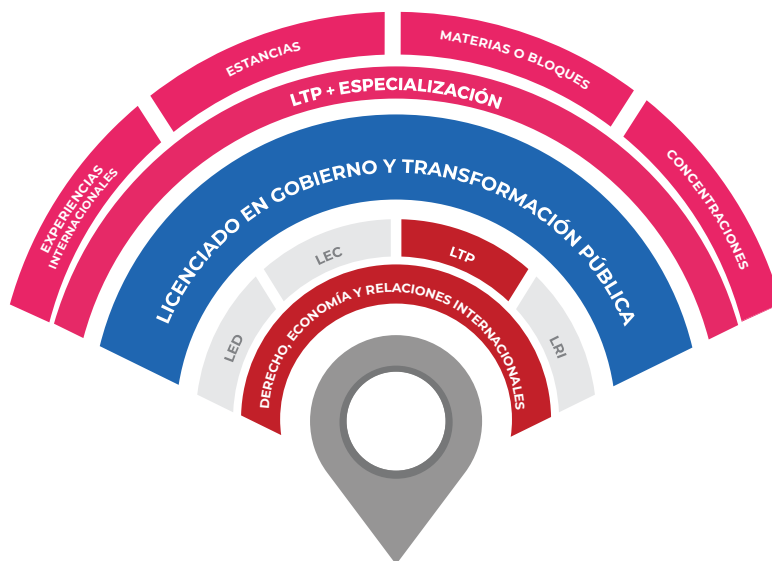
EXPERIENCIAS INTERNACIONALES

ESTANCIAS

MATERIAS O BLOQUES

CONCENTRACIONES

LTP + ESPECIALIZACIÓN

LICENCIADO EN GOBIERNO Y TRANSFORMACIÓN PÚBLICA

LED

LEC

LTP

LRI

DERECHO, ECONOMÍA Y RELACIONES INTERNACIONALES